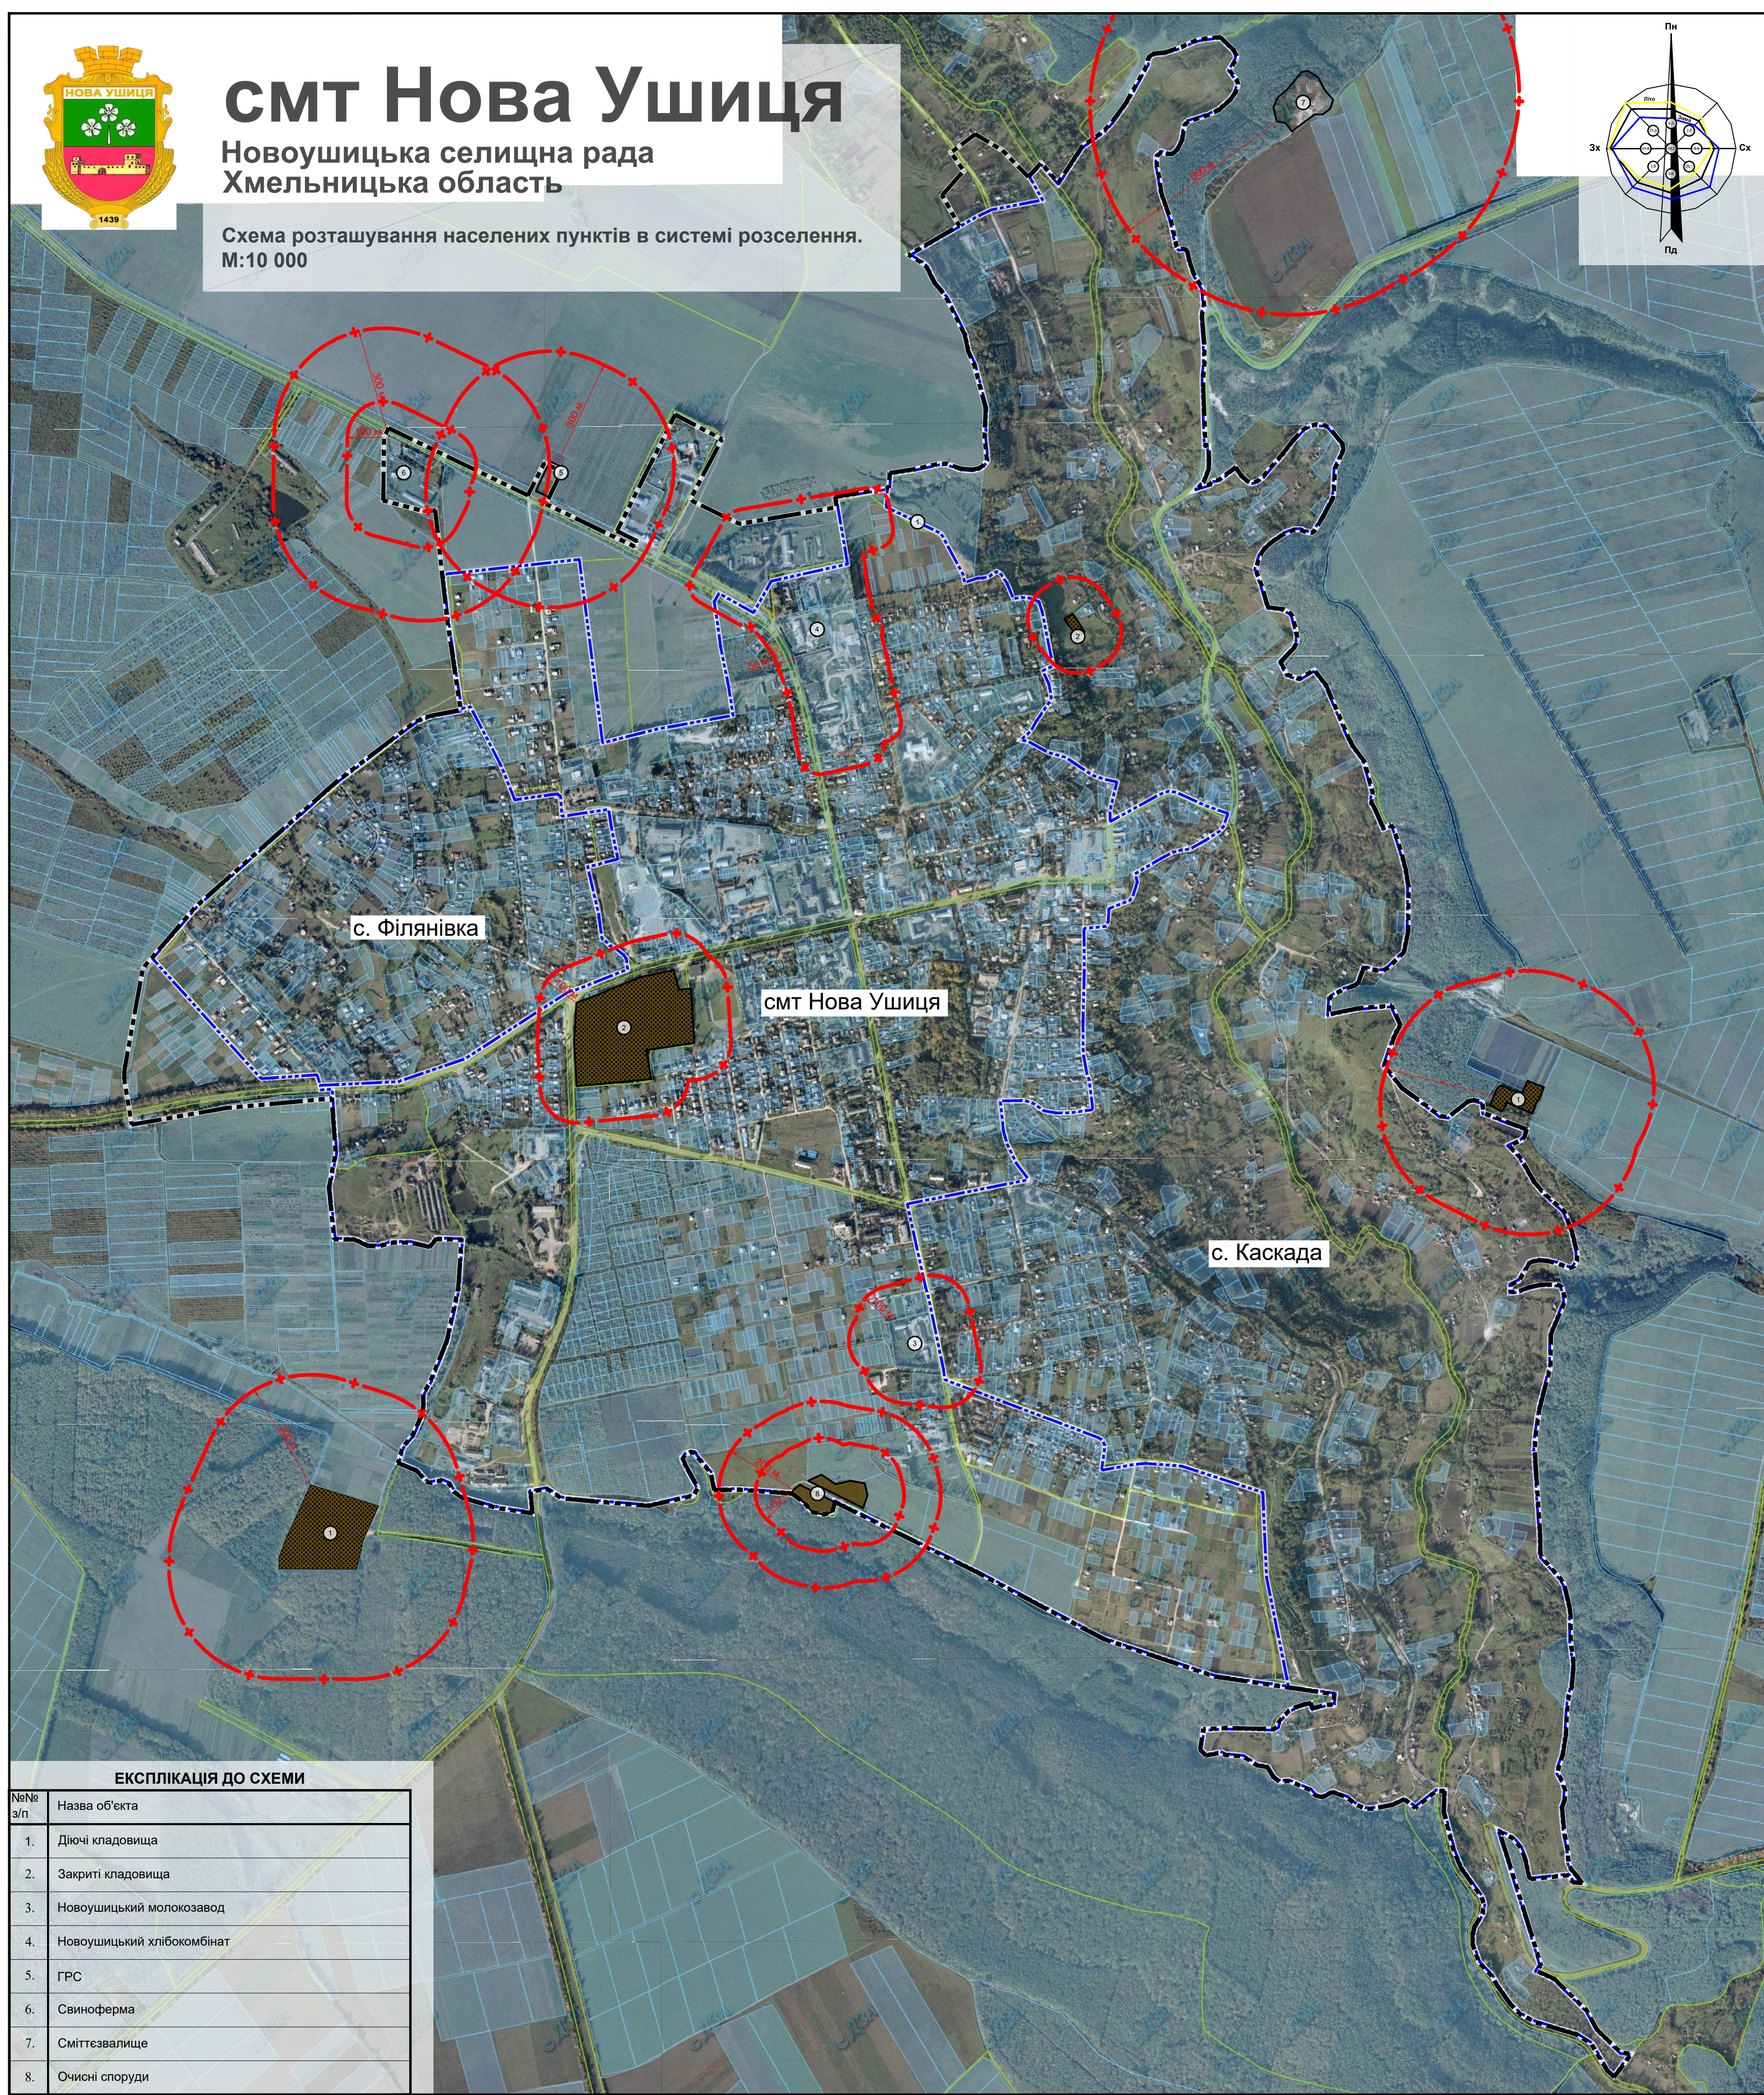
НОВА УШИЦЯ

1439

смт Нова Ушиця

Новоушицька селищна рада
Хмельницька область

Схема розташування населених пунктів в системі розселення.
М:10 000

Пн
Зх
Сх
Пд

с. Філянівка

смт Нова Ушиця

с. Каскада

ЕКСПЛІКАЦІЯ ДО СХЕМИ

| №№ з/п | Назва об'єкта |
|---|---|
| 1. | Діючі кладовища |
| 2. | Закриті кладовища |
| 3. | Новоушицький молокозавод |
| 4. | Новоушицький хлібокомбінат |
| 5. | ГРС |
| 6. | Свиноферма |
| 7. | Сміттєзвалище |
| 8. | Очисні споруди |